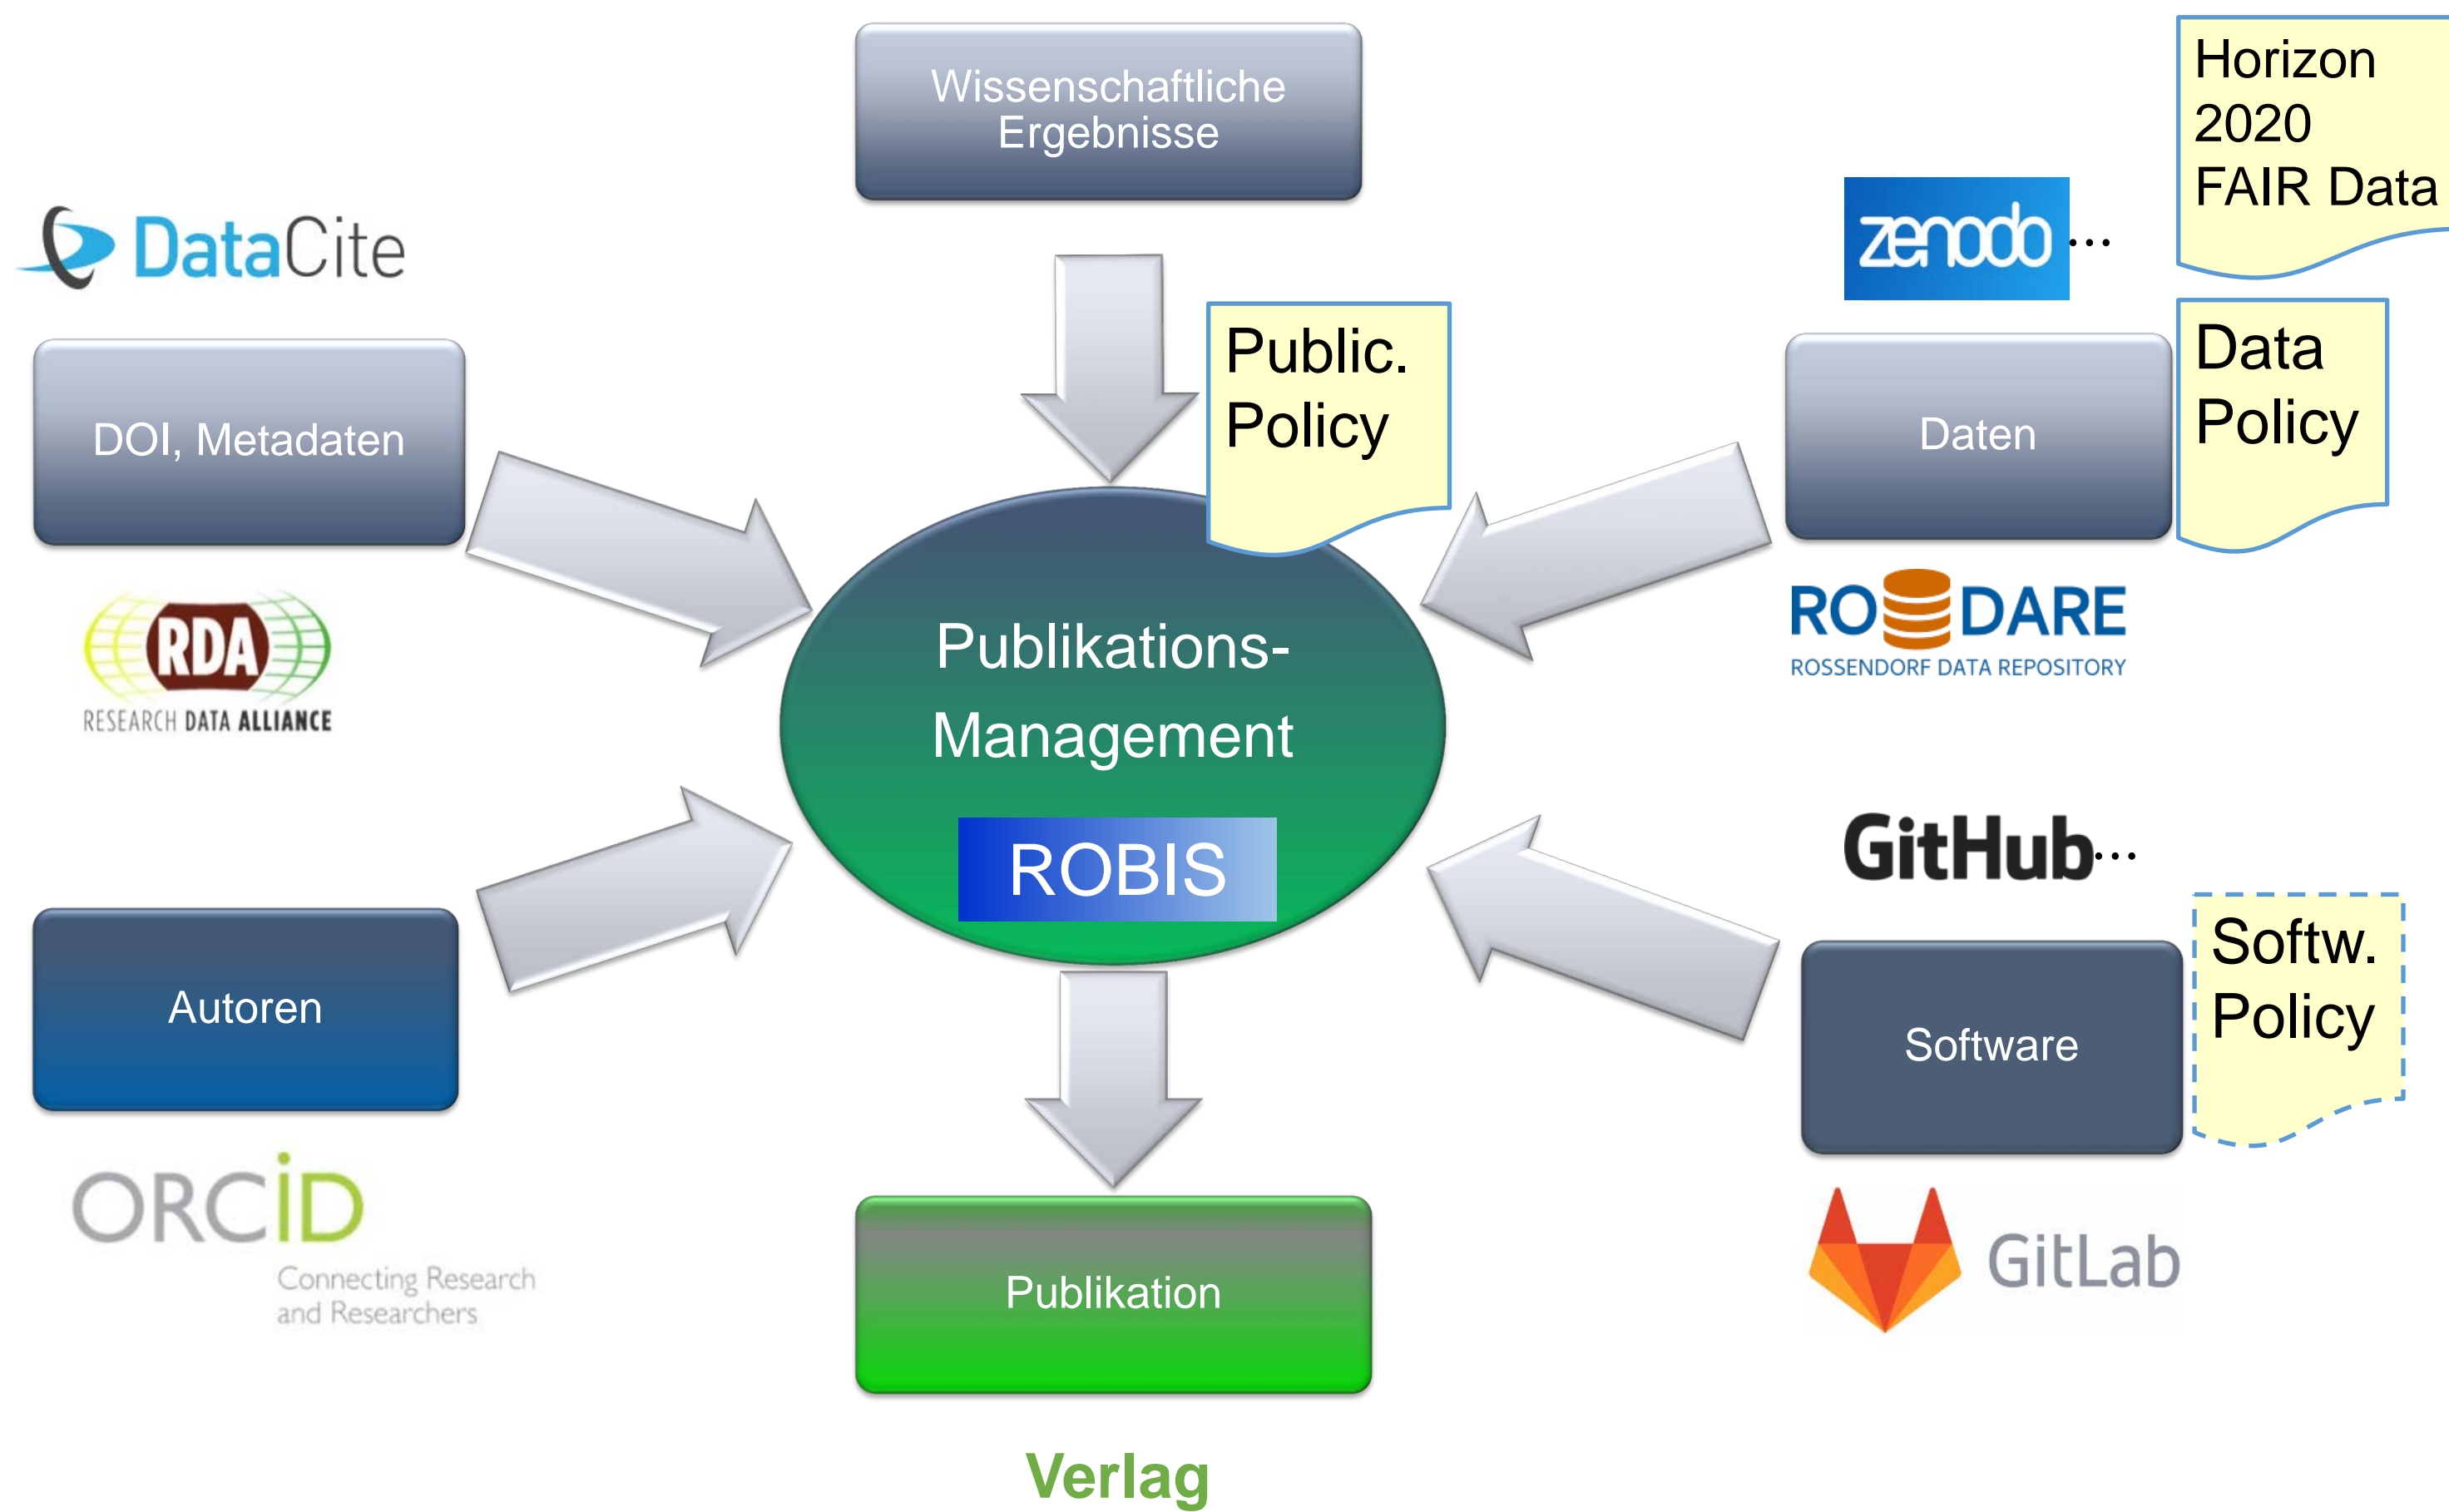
Wissenschaftliche Ergebnisse

Horizon 2020 FAIR Data

DataCite

zenodo...

Public. Policy

DOI, Metadaten

Daten

Data Policy

RDA
RESEARCH DATA ALLIANCE

RODARE
ROSSENDORF DATA REPOSITORY

Publikations-Management

ROBIS

GitHub...

Autoren

Softw. Policy

Software

ORCID
Connecting Research and Researchers

Publikation

GitLab

Verlag